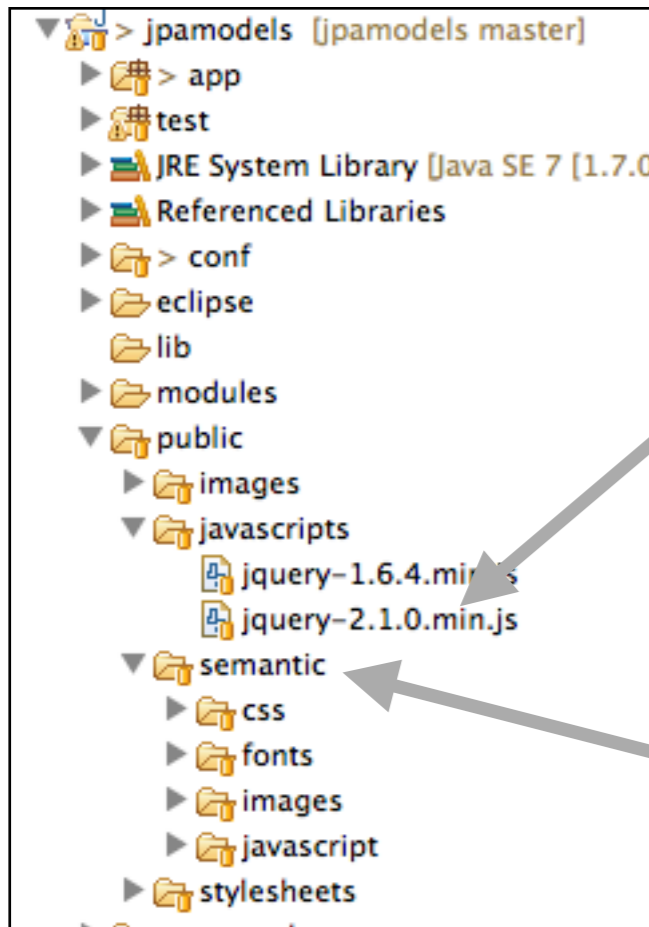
> jpamodels [jpamodels master]
> app
test
JRE System Library [Java SE 7 [1.7.0
Referenced Libraries
> conf
eclipse
lib
modules
public
images
javascripts
jquery-1.6.4.mi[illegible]s
jquery-2.1.0.min.js
semantic
css
fonts
images
javascript
stylesheets